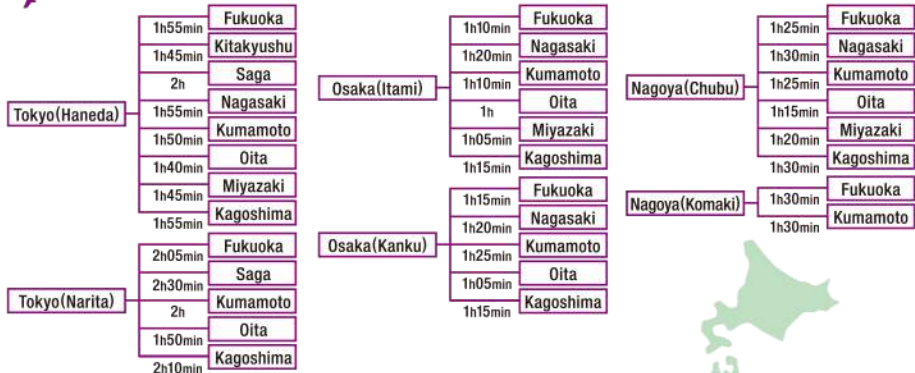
Tokyo(Haneda)
1h55min Fukuoka
1h45min Kitakyushu
2h Saga
1h55min Nagasaki
1h50min Kumamoto
1h40min Oita
1h45min Miyazaki
1h55min Kagoshima

Tokyo(Narita)
2h05min Fukuoka
2h30min Saga
2h Kumamoto
1h50min Oita
2h10min Kagoshima

Osaka(Itami)
1h10min Fukuoka
1h20min Nagasaki
1h10min Kumamoto
1h Oita
1h05min Miyazaki
1h15min Kagoshima

Osaka(Kanku)
1h15min Fukuoka
1h20min Nagasaki
1h25min Kumamoto
1h05min Oita
1h15min Kagoshima

Nagoya(Chubu)
1h25min Fukuoka
1h30min Nagasaki
1h25min Kumamoto
1h15min Oita
1h20min Miyazaki
1h30min Kagoshima

Nagoya(Komaki)
1h30min Fukuoka
1h30min Kumamoto